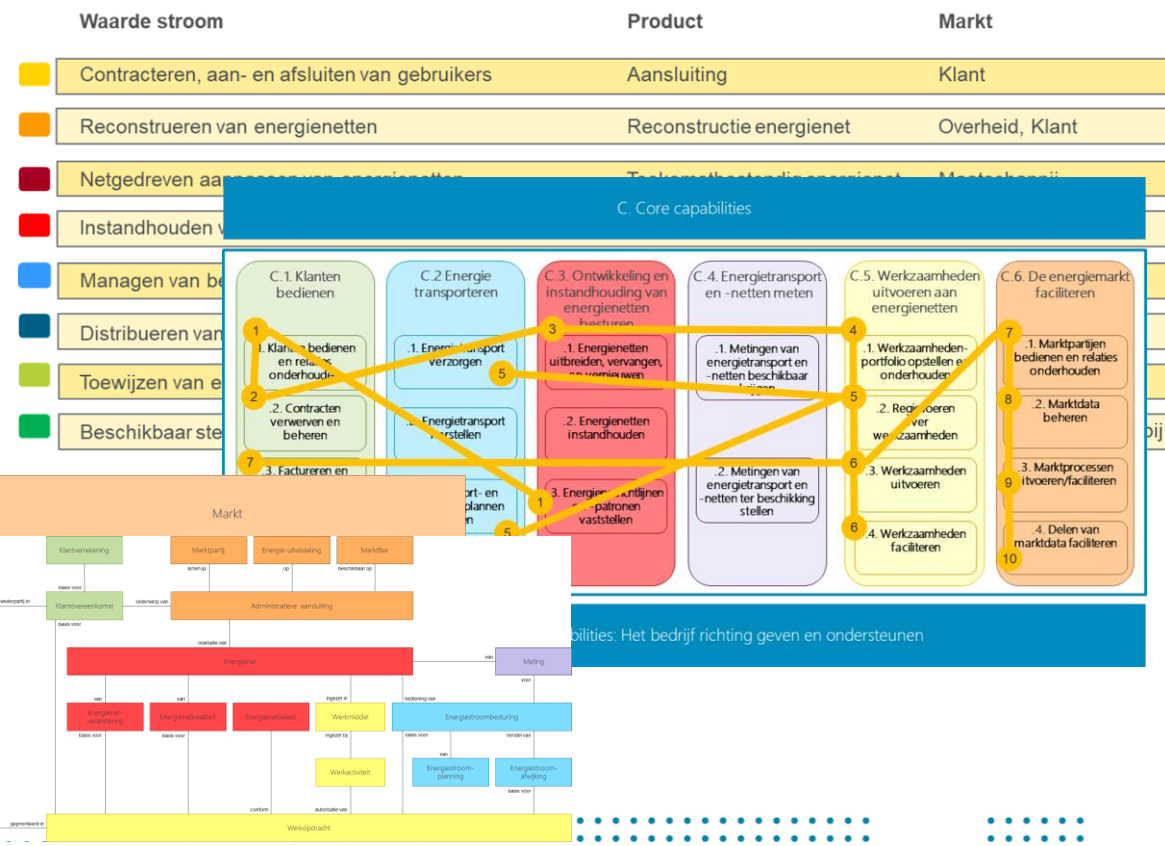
Waarde stroom | Product | Markt

Contracteren, aan- en afsluiten van gebruikers | Aansluiting | Klant

Reconstrueren van energienetten | Reconstructie energienet | Overheid, Klant

Netgedreven aa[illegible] | T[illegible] | M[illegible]

Instandhouden v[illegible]

Managen van be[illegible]

Distribueren van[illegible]

Toewijzen van e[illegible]

Beschikbaar ste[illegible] | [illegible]pij

C. Core capabilities

C.1. Klanten bedienen
1
.1. Klanten bedienen en relaties onderhouden
2
.2. Contracten verwerven en beheren
7
.3. Factureren en

C.2 Energie transporteren
.1. Energietransport verzorgen
.2. Energietransport herstellen
.3. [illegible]port- en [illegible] plannen

C.3. Ontwikkeling en instandhouding van energienetten besturen
3
.1. Energienetten uitbreiden, vervangen, en vernieuwen
5
.2. Energienetten instandhouden
1
.3. Energie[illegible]richtlijnen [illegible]-patronen vaststellen
5

C.4. Energietransport en -netten meten
.1. Metingen van energietransport en -netten beschikbaar krijgen
.2. Metingen van energietransport en -netten ter beschikking stellen

C.5. Werkzaamheden uitvoeren aan energienetten
4
.1. Werkzaamheden-portfolio opstellen en onderhouden
5
.2. Regisseren over werkzaamheden
6
.3. Werkzaamheden uitvoeren
6
.4. Werkzaamheden faciliteren

C.6. De energiemarkt faciliteren
7
.1. Marktpartijen bedienen en relaties onderhouden
8
.2. Marktdata beheren
9
.3. Marktprocessen uitvoeren/faciliteren
10
.4. Delen van marktdata faciliteren

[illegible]pabilities: Het bedrijf richting geven en ondersteunen

Markt
Klantverrekening
Marktpartij
Energie-uitwisseling
Marktflex
basis voor
actief op
op
beschikbaar op
wederpartij in
Klantovereenkomst
onderwerp van
Administratieve aansluiting
basis voor
realisatie van
van
Energienet
Meting
voor
van
van
ingezet in
bediening van
Energienet-verandering
Energienetkwaliteit
Energienetbeleid
Werkmiddel
Energiestroombesturing
basis voor
basis voor
ingezet bij
basis voor
van
herstel van
Werkactiviteit
Energiestroom-planning
Energiestroom-afwijking
basis voor
conform
automatie van
geprioriteerd in
Werkopdracht